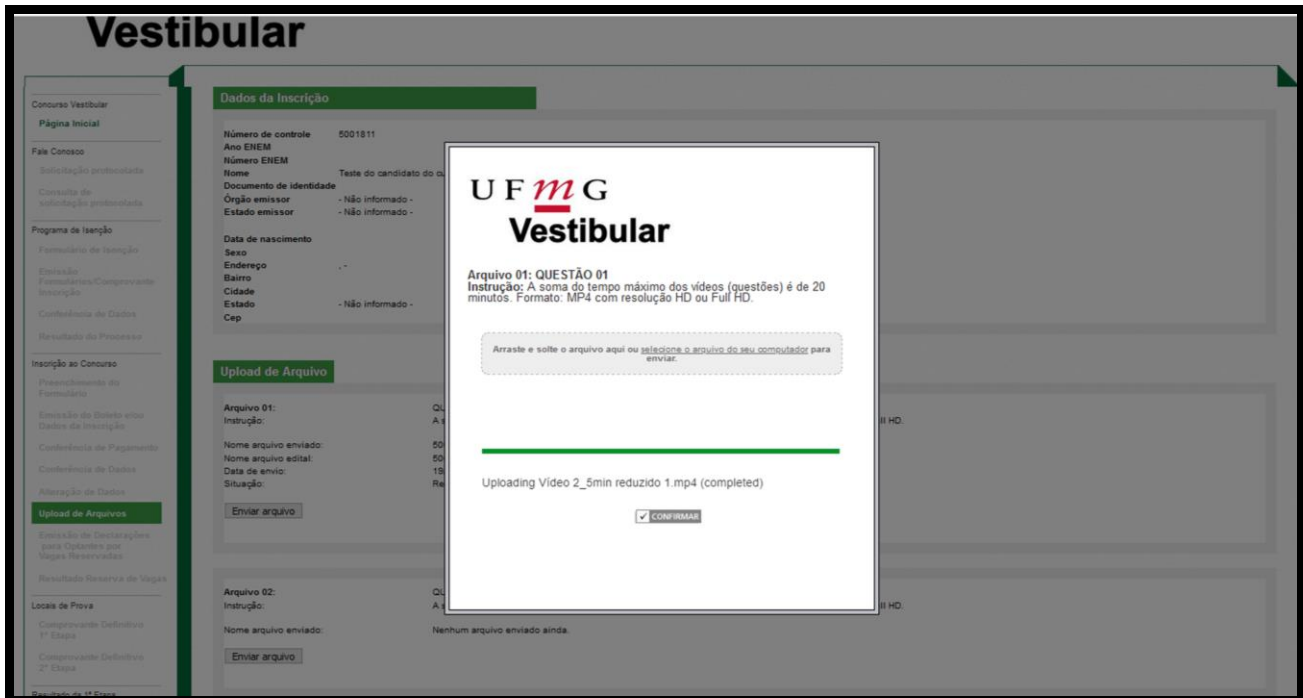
Vestibular

Concurso Vestibular
Página Inicial
Fale Conosco
Solicitação protocolada
Consulta de solicitação protocolada
Programa de Isenção
Formulário de Isenção
Emissão Formulários/Comprovante Inscrição
Conferência de Dados
Resultado do Processo
Inscrição ao Concurso
Preenchimento do Formulário
Emissão do Boleto e/ou Dados da Inscrição
Conferência de Pagamento
Conferência de Dados
Alteração de Dados
Upload de Arquivos
Emissão de Declarações para Optantes por Vagas Reservadas
Resultado Reserva de Vagas
Locais de Prova
Comprovante Definitivo 1ª Etapa
Comprovante Definitivo 2ª Etapa
Resultado da 1ª Etapa

Dados da Inscrição

Número de controle 5001811
Ano ENEM
Número ENEM
Nome Teste do candidato do c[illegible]
Documento de identidade
Órgão emissor - Não informado -
Estado emissor - Não informado -

Data de nascimento
Sexo
Endereço , -
Bairro
Cidade
Estado - Não informado -
Cep

Upload de Arquivo

Arquivo 01: QU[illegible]
Instrução: A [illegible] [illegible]ll HD.

Nome arquivo enviado: 50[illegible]
Nome arquivo edital: 50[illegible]
Data de envio: 19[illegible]
Situação: Re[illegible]

Enviar arquivo

Arquivo 02: QU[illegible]
Instrução: A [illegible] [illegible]ll HD.

Nome arquivo enviado: Nenhum arquivo enviado ainda.

Enviar arquivo

UFMG
Vestibular

Arquivo 01: QUESTÃO 01
Instrução: A soma do tempo máximo dos vídeos (questões) é de 20 minutos. Formato: MP4 com resolução HD ou Full HD.

Arraste e solte o arquivo aqui ou selecione o arquivo do seu computador para enviar.

Uploading Vídeo 2_5min reduzido 1.mp4 (completed)

CONFIRMAR